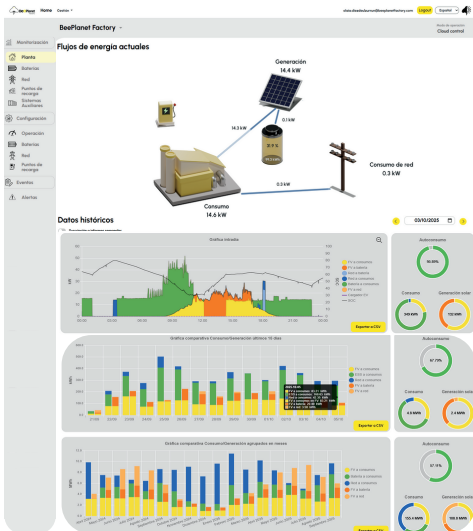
BeePlanet Home Gestión

Logout Español

BeePlanet Factory

Cloud control

Monitorización
Planta
Baterías
Red
Puntos de recarga
Sistemas Auxiliares
Configuración
Operación
Baterías
Red
Puntos de recarga
Eventos
Alertas

Flujos de energía actuales

Generación
14.4 kW

14.3 kW
0.1 kW
0.3 kW

Consumo de red
0.3 kW

Consumo
14.6 kW

Datos históricos

03/10/2025

Gráfica mixada

FV a consumo
FV a batería
Red a consumo
Batería a consumo
FV a red
Carga batería
SOC

Exportar a CSV

Autoconsumo
Consumo
Generación solar

Gráfica comparativa Consumo/Generación últimos 15 días

Exportar a CSV

Autoconsumo
Consumo
Generación solar

Gráfica comparativa Consumo/Generación agrupados en meses

FV a consumo
FV a red
Red a consumo
FV a batería
Batería a consumo

Autoconsumo
Consumo
Generación solar